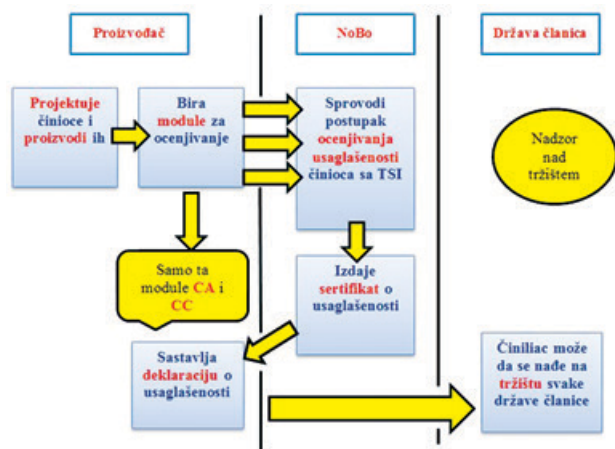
Proizvođač

NoBo

Država članica

Projektuje činioce i proizvodi ih

Bira module za ocenjivanje

Sprovodi postupak ocenjivanja usaglašenosti činioca sa TSI

Nadzor nad tržištem

Samo ta module CA i CC

Izdaje sertifikat o usaglašenosti

Sastavlja deklaraciju o usaglašenosti

Činiliac može da se nađe na tržištu svake države članice